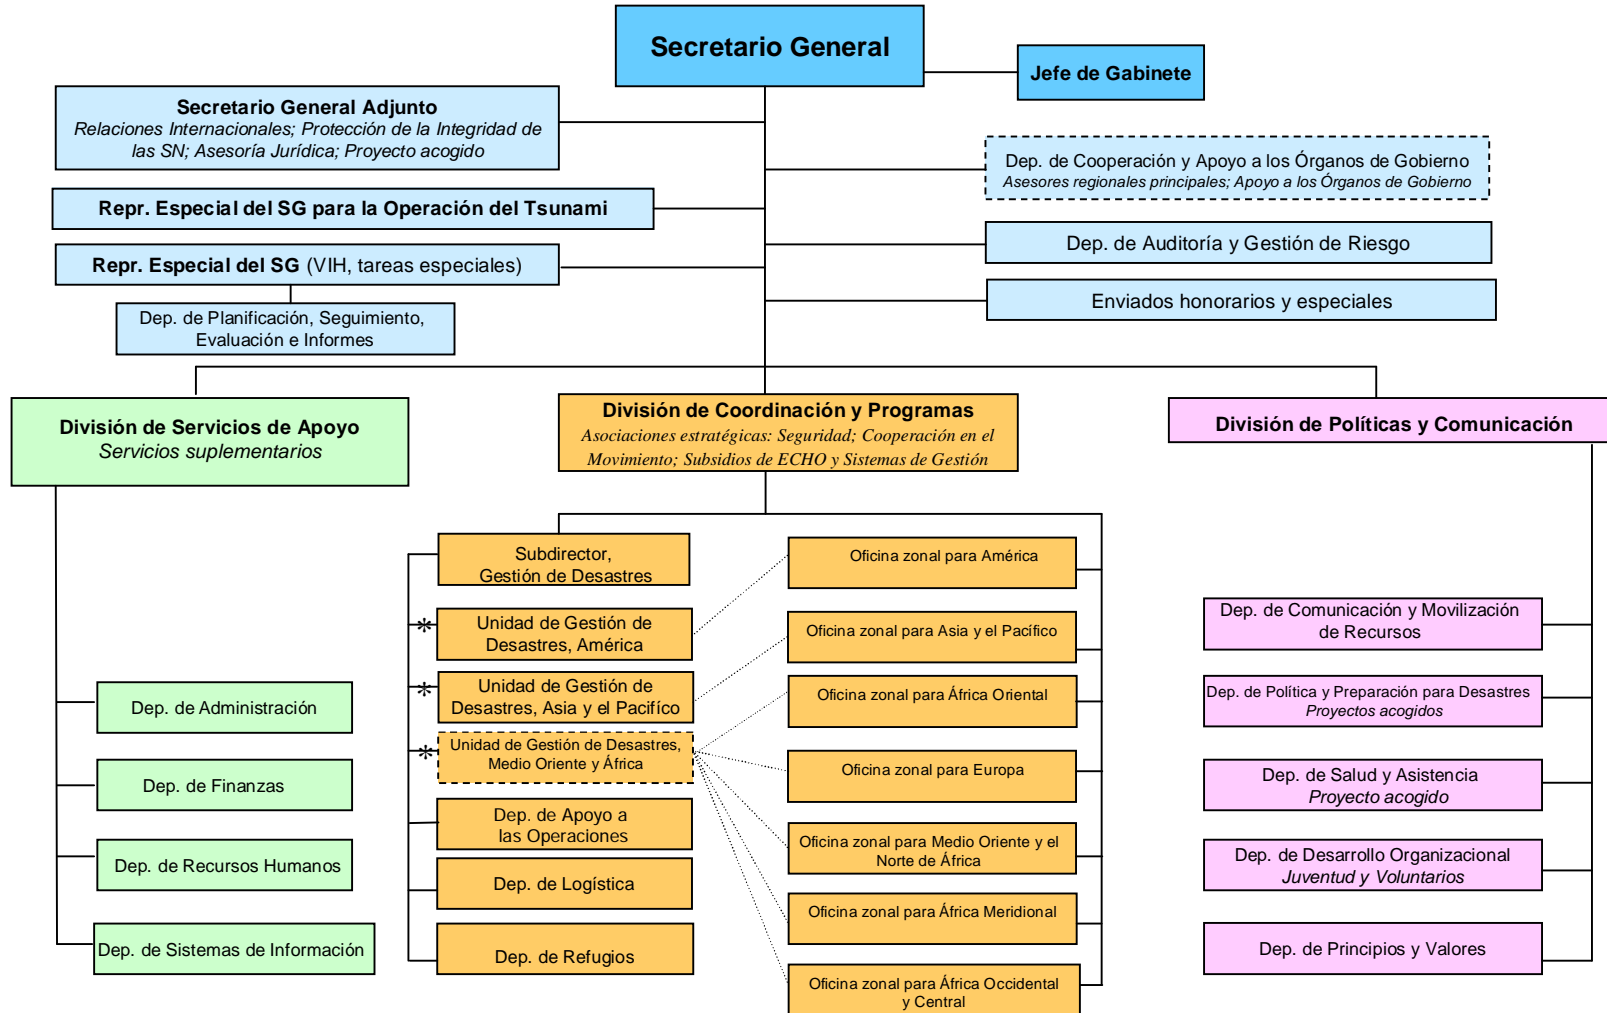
Secretario General

Jefe de Gabinete

Secretario General Adjunto
Relaciones Internacionales; Protección de la Integridad de las SN; Asesoría Jurídica; Proyecto acogido

Dep. de Cooperación y Apoyo a los Órganos de Gobierno
Asesores regionales principales; Apoyo a los Órganos de Gobierno

Repr. Especial del SG para la Operación del Tsunami

Dep. de Auditoría y Gestión de Riesgo

Repr. Especial del SG (VIH, tareas especiales)

Enviados honorarios y especiales

Dep. de Planificación, Seguimiento, Evaluación e Informes

División de Servicios de Apoyo
Servicios suplementarios

División de Coordinación y Programas
Asociaciones estratégicas: Seguridad; Cooperación en el Movimiento; Subsidios de ECHO y Sistemas de Gestión

División de Políticas y Comunicación

Subdirector, Gestión de Desastres

Oficina zonal para América

* Unidad de Gestión de Desastres, América

Oficina zonal para Asia y el Pacífico

Dep. de Comunicación y Movilización de Recursos

* Unidad de Gestión de Desastres, Asia y el Pacífico

Oficina zonal para África Oriental

Dep. de Política y Preparación para Desastres
Proyectos acogidos

Dep. de Administración

* Unidad de Gestión de Desastres, Medio Oriente y África

Oficina zonal para Europa

Dep. de Salud y Asistencia
Proyecto acogido

Dep. de Finanzas

Dep. de Apoyo a las Operaciones

Oficina zonal para Medio Oriente y el Norte de África

Dep. de Desarrollo Organizacional
Juventud y Voluntarios

Dep. de Recursos Humanos

Dep. de Logística

Oficina zonal para África Meridional

Dep. de Sistemas de Información

Dep. de Refugios

Dep. de Principios y Valores

Oficina zonal para África Occidental y Central